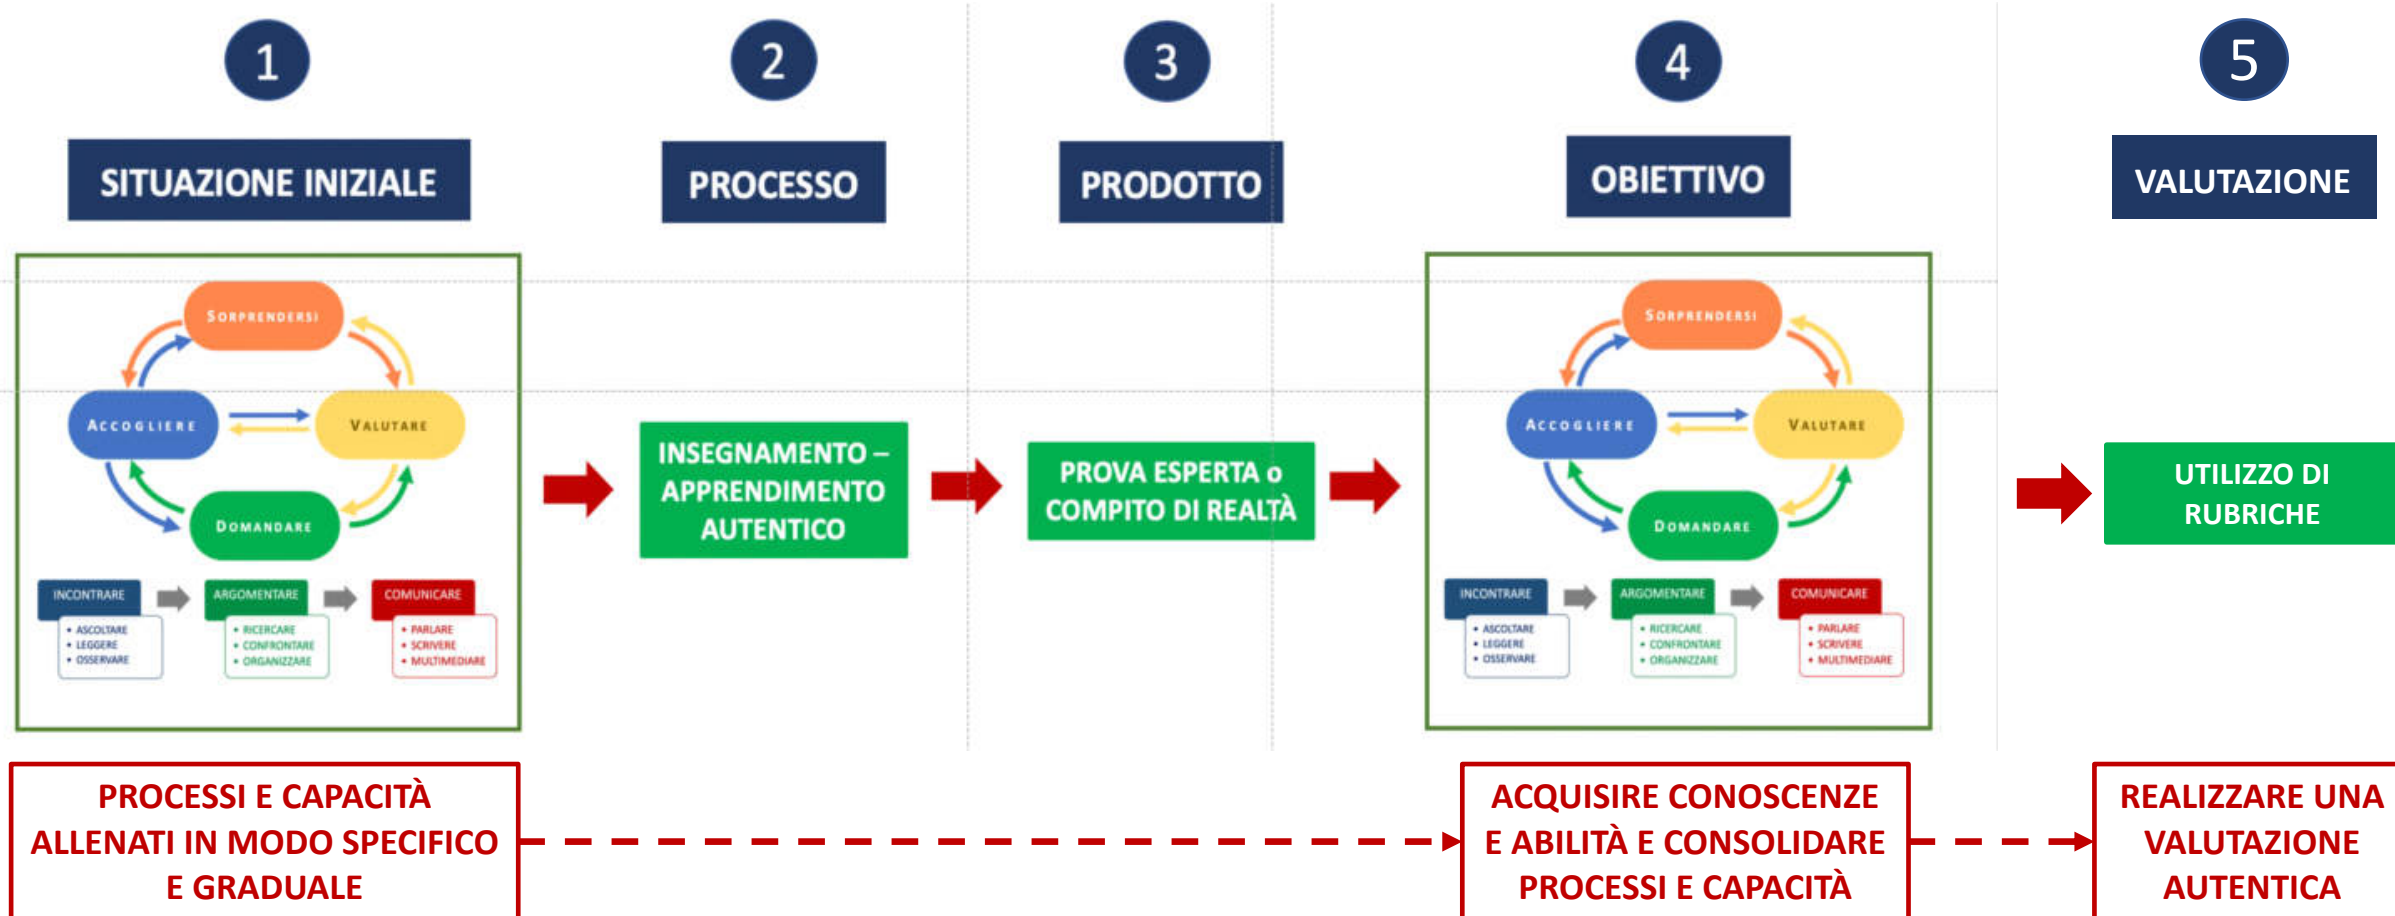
1

SITUAZIONE INIZIALE

SORPRENDERSI

ACCOGLIERE

VALUTARE

DOMANDARE

INCONTRARE

- ASCOLTARE
- LEGGERE
- OSSERVARE

ARGOMENTARE

- RICERCARE
- CONFRONTARE
- ORGANIZZARE

COMUNICARE

- PARLARE
- SCRIVERE
- MULTIMEDIARE

2

PROCESSO

INSEGNAMENTO – APPRENDIMENTO AUTENTICO

3

PRODOTTO

PROVA ESPERTA o COMPITO DI REALTÀ

4

OBIETTIVO

SORPRENDERSI

ACCOGLIERE

VALUTARE

DOMANDARE

INCONTRARE

- ASCOLTARE
- LEGGERE
- OSSERVARE

ARGOMENTARE

- RICERCARE
- CONFRONTARE
- ORGANIZZARE

COMUNICARE

- PARLARE
- SCRIVERE
- MULTIMEDIARE

5

VALUTAZIONE

UTILIZZO DI RUBRICHE

PROCESSI E CAPACITÀ ALLENATI IN MODO SPECIFICO E GRADUALE

ACQUISIRE CONOSCENZE E ABILITÀ E CONSOLIDARE PROCESSI E CAPACITÀ

REALIZZARE UNA VALUTAZIONE AUTENTICA